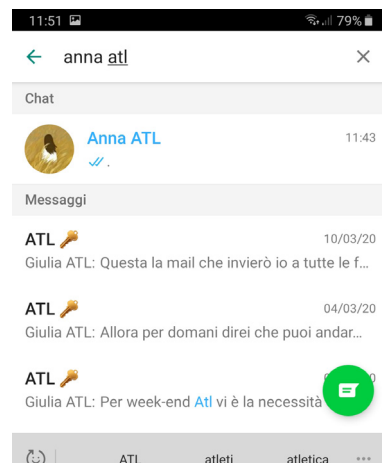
11:51 79%

← anna atl ×

Chat

Anna ATL 11:43
.

Messaggi

ATL 🔑 10/03/20
Giulia ATL: Questa la mail che invierò io a tutte le f...

ATL 🔑 04/03/20
Giulia ATL: Allora per domani direi che puoi andar...

ATL 🔑 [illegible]
Giulia ATL: Per week-end Atl vi è la necessità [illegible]

ATL atleti atletica ...